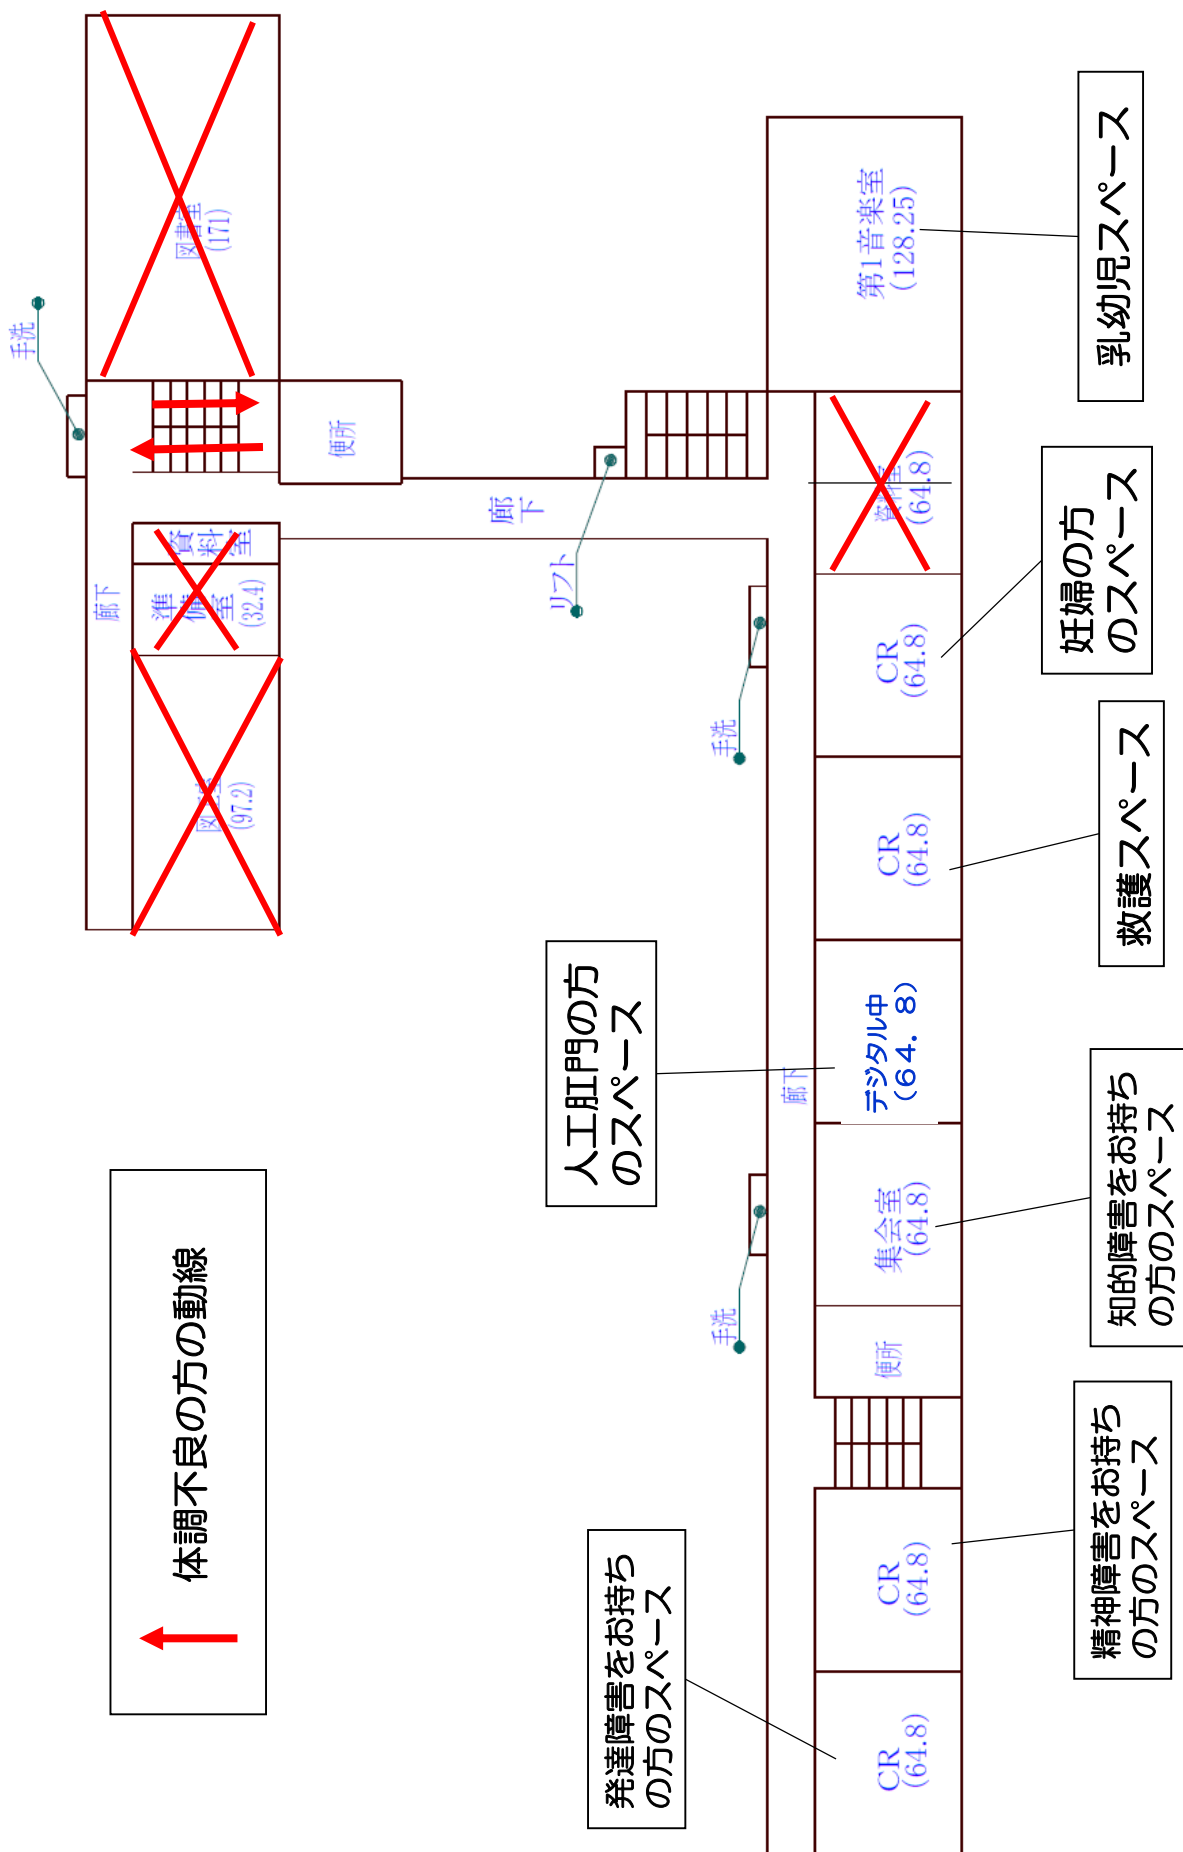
乳幼児スペース

第1音楽室
(128.25)

図書室
(171)

手洗

便所

廊下

リフト

資料室
(64.8)

妊婦の方
のスペース

資料室

準備室
(32.4)

廊下

CR
(64.8)

手洗

図工室
(97.2)

CR
(64.8)

救護スペース

人工肛門の方
のスペース

デジタル中
(64.8)

廊下

知的障害をお持ち
の方のスペース

集会室
(64.8)

手洗

便所

体調不良の方の動線

精神障害をお持ち
の方のスペース

CR
(64.8)

発達障害をお持ち
の方のスペース

CR
(64.8)